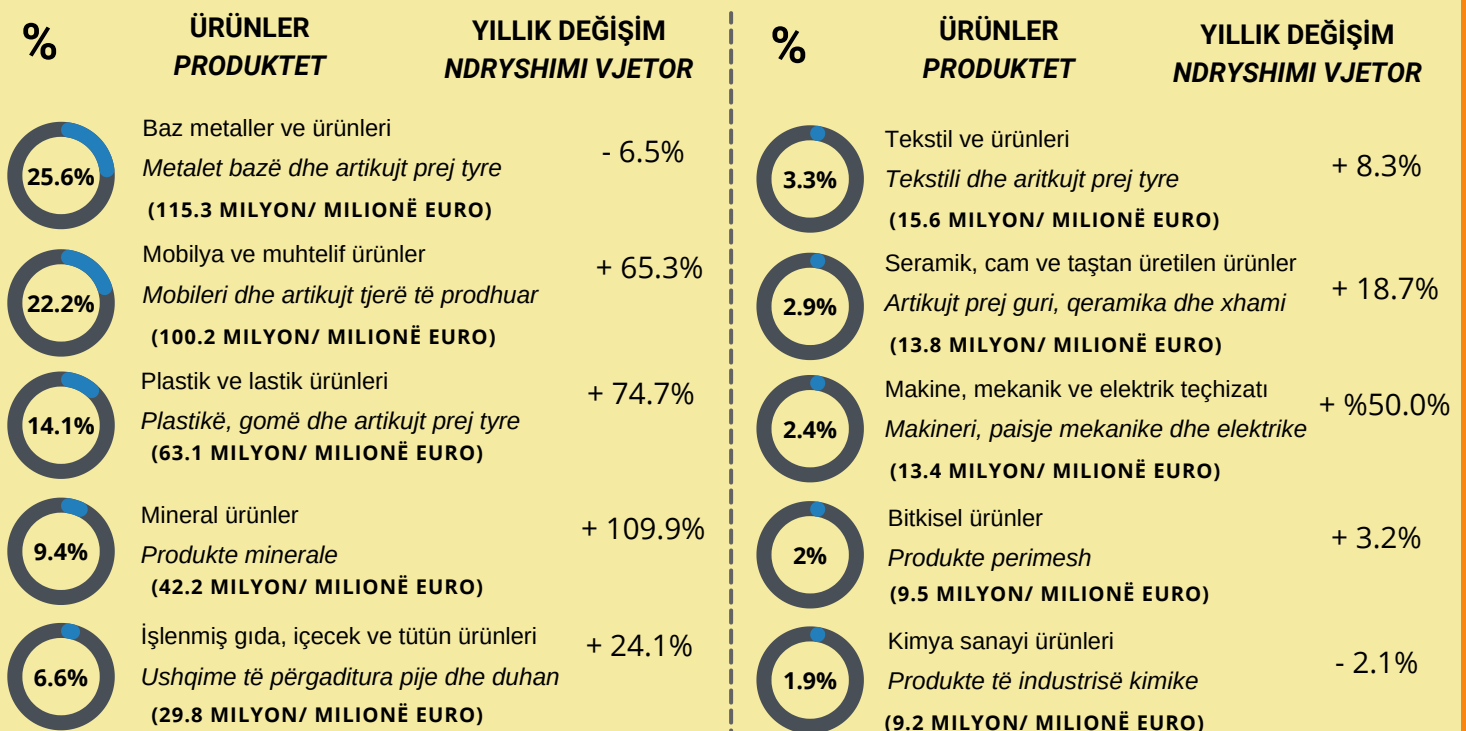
| % | ÜRÜNLER *PRODUKTET* | YILLIK DEĞİŞİM *NDRYSHIMI VJETOR* |
|---|---|---|
| 25.6% | Baz metaller ve ürünleri *Metalet bazë dhe artikujt prej tyre* (115.3 MILYON/ MILIONË EURO) | - 6.5% |
| 22.2% | Mobilya ve muhtelif ürünler *Mobileri dhe artikujt tjerë të prodhuar* (100.2 MILYON/ MILIONË EURO) | + 65.3% |
| 14.1% | Plastik ve lastik ürünleri *Plastikë, gomë dhe artikujt prej tyre* (63.1 MILYON/ MILIONË EURO) | + 74.7% |
| 9.4% | Mineral ürünler *Produkte minerale* (42.2 MILYON/ MILIONË EURO) | + 109.9% |
| 6.6% | İşlenmiş gıda, içecek ve tütün ürünleri *Ushqime të përgaditura pije dhe duhan* (29.8 MILYON/ MILIONË EURO) | + 24.1% |

| % | ÜRÜNLER *PRODUKTET* | YILLIK DEĞİŞİM *NDRYSHIMI VJETOR* |
|---|---|---|
| 3.3% | Tekstil ve ürünleri *Tekstili dhe aritkujt prej tyre* (15.6 MILYON/ MILIONË EURO) | + 8.3% |
| 2.9% | Seramik, cam ve taştan üretilen ürünler *Artikujt prej guri, qeramika dhe xhami* (13.8 MILYON/ MILIONË EURO) | + 18.7% |
| 2.4% | Makine, mekanik ve elektrik teçhizatı *Makineri, paisje mekanike dhe elektrike* (13.4 MILYON/ MILIONË EURO) | + %50.0% |
| 2% | Bitkisel ürünler *Produkte perimesh* (9.5 MILYON/ MILIONË EURO) | + 3.2% |
| 1.9% | Kimya sanayi ürünleri *Produkte të industrisë kimike* (9.2 MILYON/ MILIONË EURO) | - 2.1% |